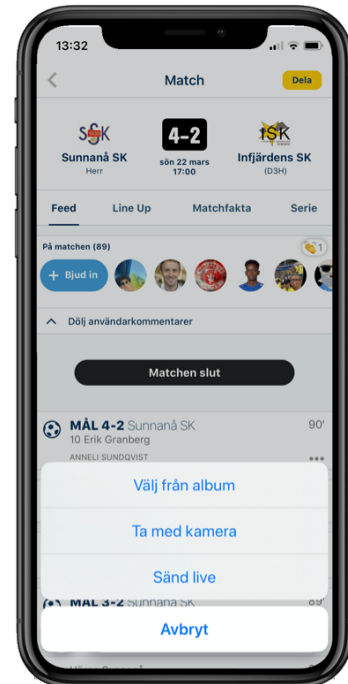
13:32

Match

Dela

SSK

Sunnanå SK
Herr

4–2
sön 22 mars
17:00

ISK

Infjärdens SK
(D3H)

Feed
Line Up
Matchfakta
Serie

På matchen (89)

1

+ Bjud in

Dölj användarkommentarer

Matchen slut

MÅL 4-2 Sunnanå SK
10 Erik Granberg

90'

ANNELI SUNDQVIST

Välj från album

Ta med kamera

Sänd live

MÅL 3-2 Sunnanå SK

Avbryt